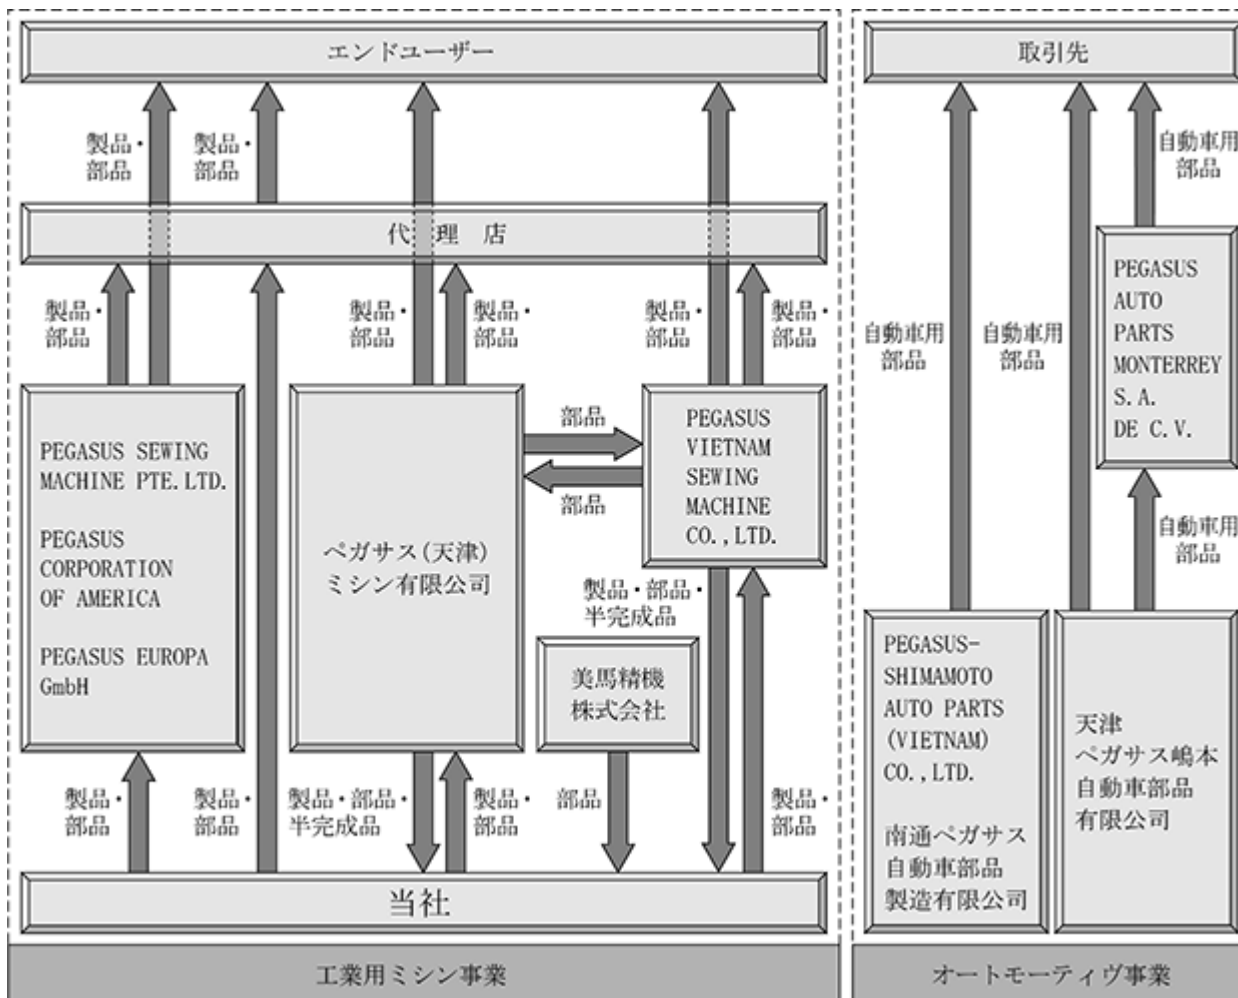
エンドユーザー

取引先

製品・部品

製品・部品

自動車用部品

代理店

製品・部品

製品・部品

製品・部品

製品・部品

製品・部品

PEGASUS AUTO PARTS MONTERREY S.A. DE C.V.

自動車用部品

自動車用部品

部品

PEGASUS VIETNAM SEWING MACHINE CO., LTD.

PEGASUS SEWING MACHINE PTE.LTD.

PEGASUS CORPORATION OF AMERICA

PEGASUS EUROPA GmbH

部品

ペガサス(天津)ミシン有限公司

自動車用部品

製品・部品・半完成品

美馬精機株式会社

PEGASUS-SHIMAMOTO AUTO PARTS (VIETNAM) CO., LTD.

南通ペガサス自動車部品製造有限公司

天津ペガサス嶋本自動車部品有限公司

製品・部品

製品・部品

製品・部品・半完成品

製品・部品

部品

製品・部品

当社

工業用ミシン事業

オートモーティヴ事業